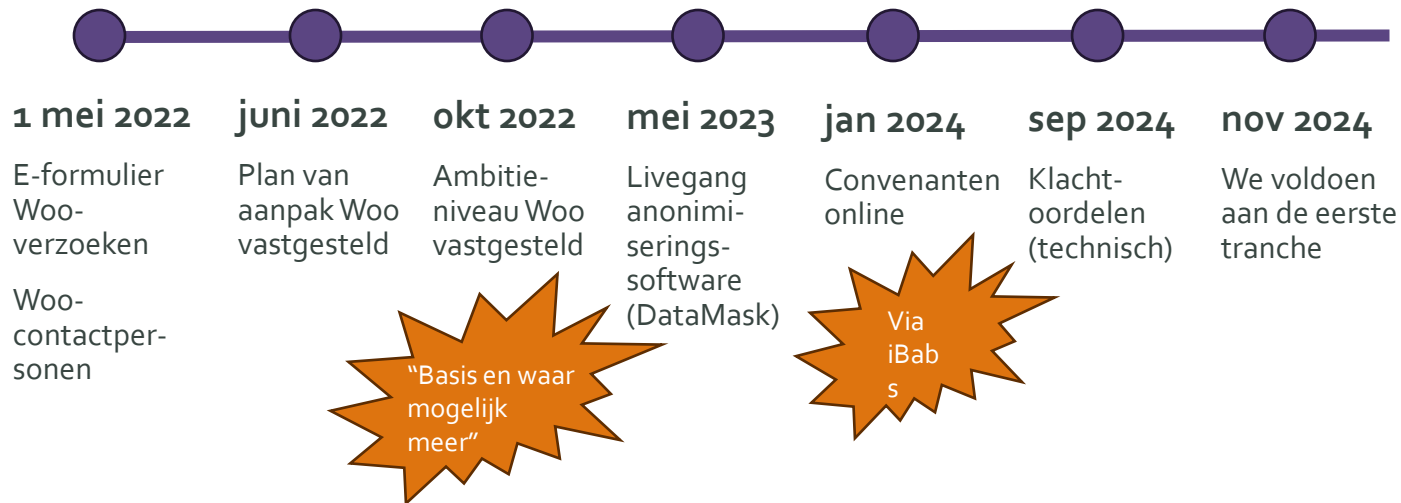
1 mei 2022

E-formulier Woo-verzoeken

Woo-contactpersonen

juni 2022

Plan van aanpak Woo vastgesteld

okt 2022

Ambitieniveau Woo vastgesteld

“Basis en waar mogelijk meer”

mei 2023

Livegang anonimiseringssoftware (DataMask)

jan 2024

Convenanten online

Via iBabs

sep 2024

Klachtoordelen (technisch)

nov 2024

We voldoen aan de eerste tranche